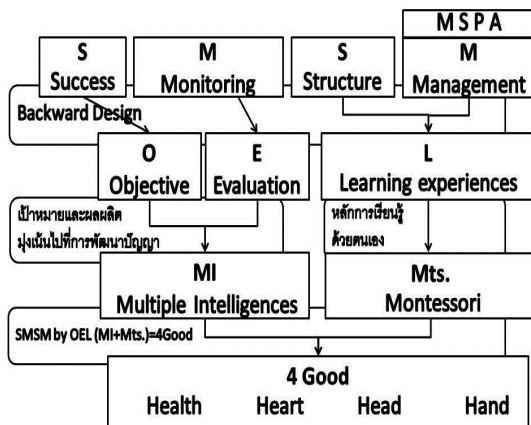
MSPA

S
Success

M
Monitoring

S
Structure

M
Management

Backward Design

O
Objective

E
Evaluation

L
Learning experiences

เป้าหมายและผลผลิต มุ่งเน้นไปที่การพัฒนาปัญญา

หลักการเรียนรู้ด้วยตนเอง

MI
Multiple Intelligences

Mts.
Montessori

SMSM by OEL (MI+Mts.)=4Good

4 Good
Health Heart Head Hand